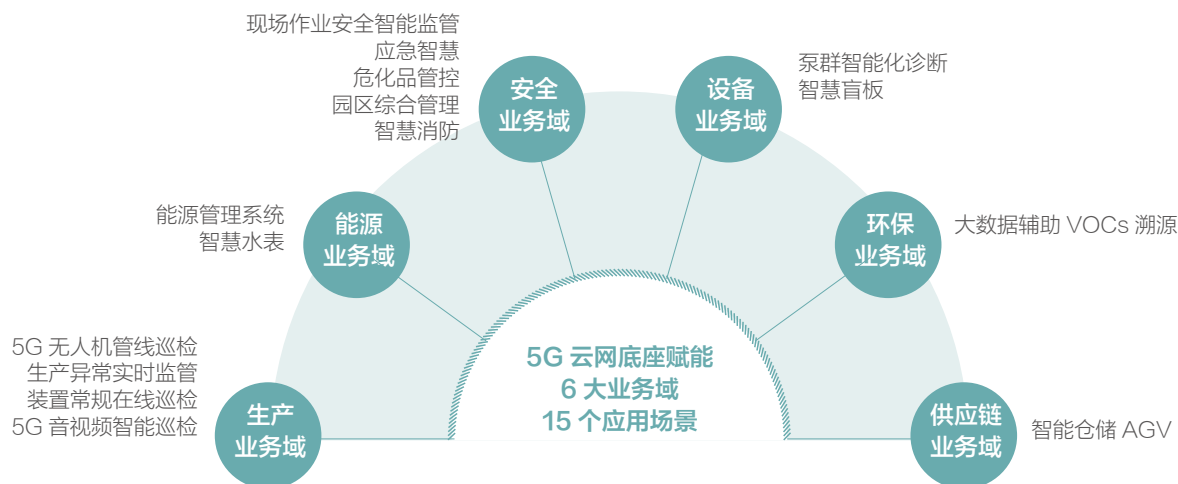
现场作业安全智能监管
应急智慧
危化品管控
园区综合管理
智慧消防

安全
业务域

设备
业务域

泵群智能化诊断
智慧盲板

能源管理系统
智慧水表

能源
业务域

环保
业务域

大数据辅助 VOCs 溯源

5G 无人机管线巡检
生产异常实时监管
装置常规在线巡检
5G 音视频智能巡检

生产
业务域

5G 云网底座赋能
6 大业务域
15 个应用场景

供应链
业务域

智能仓储 AGV